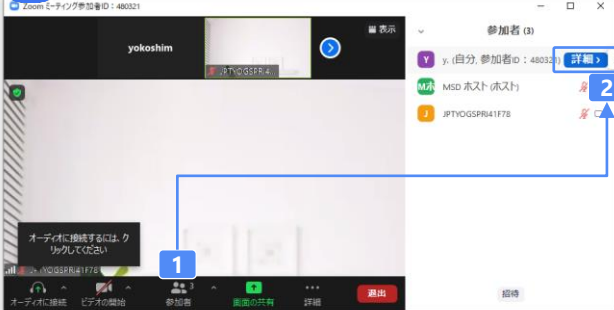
Zoom ミーティング参加者ID：480321

yokoshim

JPTYOGSPRI4...

表示

参加者 (3)

Y y. (自分, 参加者ID：480321) 詳細 >

M木 MSD ホスト (ホスト)

J JPTYOGSPRI41F78

2

オーディオに接続するには、クリックしてください

JPTYOGSPRI41F78

1

オーディオに接続

ビデオの開始

参加者 3

画面の共有

詳細

退出

招待